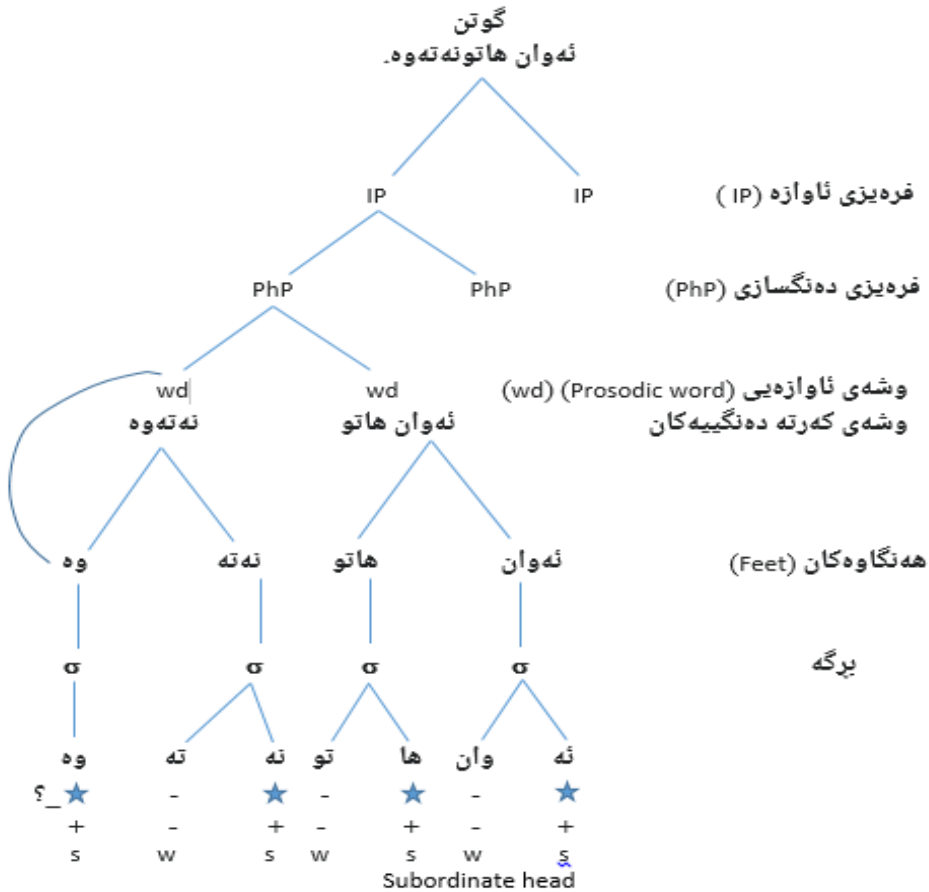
گوتن
ئەوان هاتونەتەوە.

IP IP فرەیزی ئاوازە (IP)

PhP PhP فرەیزی دەنگسازی (PhP)

wd wd وشەی ئاوازەیی (Prosodic word) (wd)
نەتەوە ئەوان هاتو وشەی کەرتە دەنگییەکان

وە نەتە هاتو ئەوان هەنگاوەکان (Feet)

σ σ σ σ برگە

وە تە نە تو ها وان ئە
?_ ★ - ★ - ★ - ★
+ - + - + - +
s w s w s w s
Subordinate head